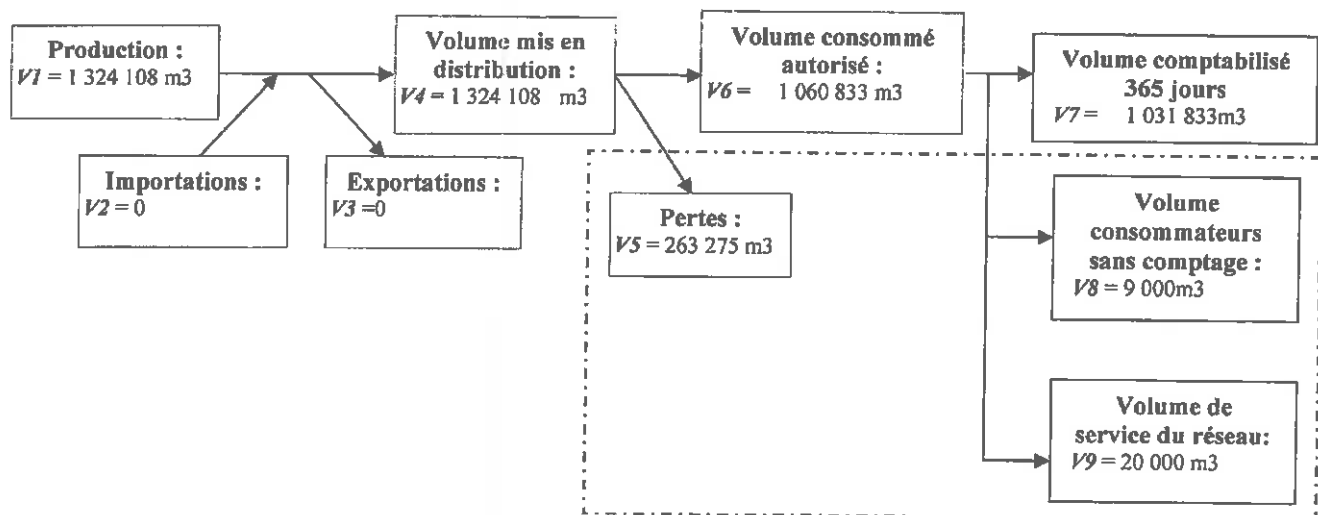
**Production :**
*V1* = 1 324 108 m3

**Importations :**
*V2* = 0

**Exportations :**
*V3* =0

**Volume mis en distribution :**
*V4* = 1 324 108 m3

**Volume consommé autorisé :**
*V6* = 1 060 833 m3

**Pertes :**
*V5* = 263 275 m3

**Volume comptabilisé 365 jours**
*V7* = 1 031 833m3

**Volume consommateurs sans comptage :**
*V8* = 9 000m3

**Volume de service du réseau:**
*V9* = 20 000 m3